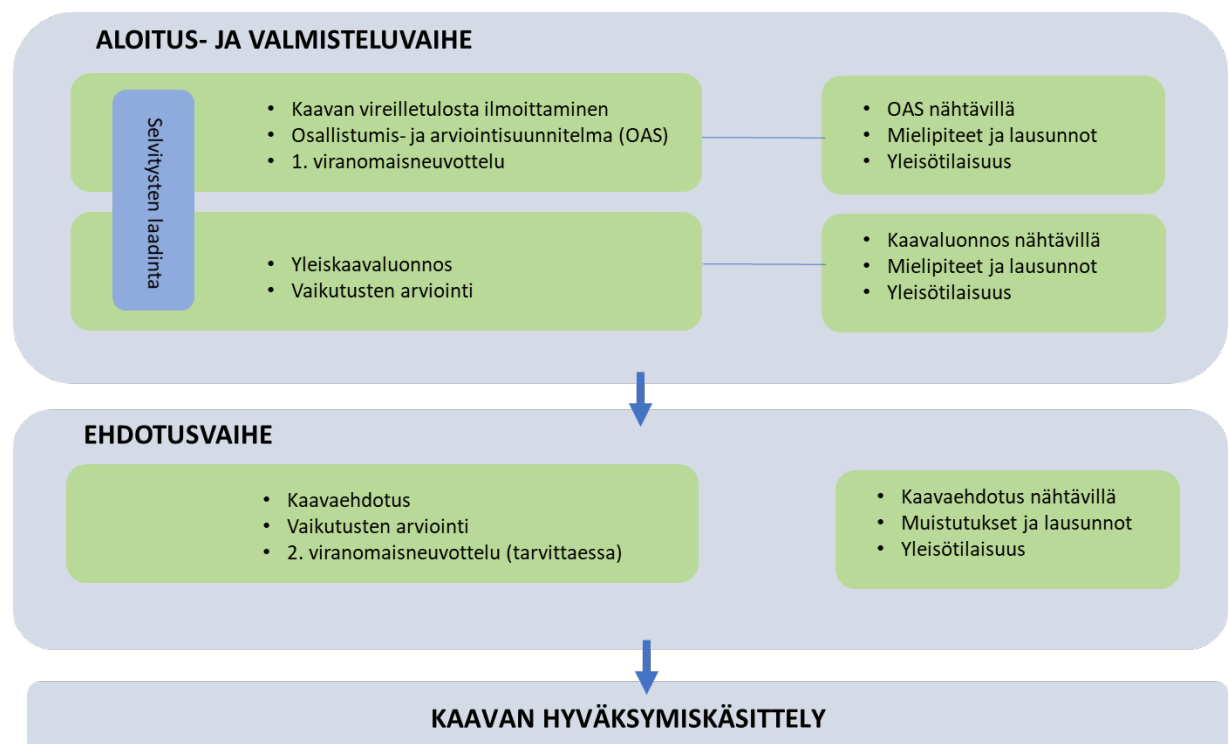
ALOITUS- JA VALMISTELUVAIHE

Selvitysten laadinta

- Kaavan vireilletulosta ilmoittaminen
- Osallistumis- ja arviointisuunnitelma (OAS)
- 1. viranomaisneuvottelu

- OAS nähtävillä
- Mielipiteet ja lausunnot
- Yleisötilaisuus

- Yleiskaavaluonnos
- Vaikutusten arviointi

- Kaavaluonnos nähtävillä
- Mielipiteet ja lausunnot
- Yleisötilaisuus

EHDOTUSVAIHE

- Kaavaehdotus
- Vaikutusten arviointi
- 2. viranomaisneuvottelu (tarvittaessa)

- Kaavaehdotus nähtävillä
- Muistutukset ja lausunnot
- Yleisötilaisuus

KAAVAN HYVÄKSYMISKÄSITTELY